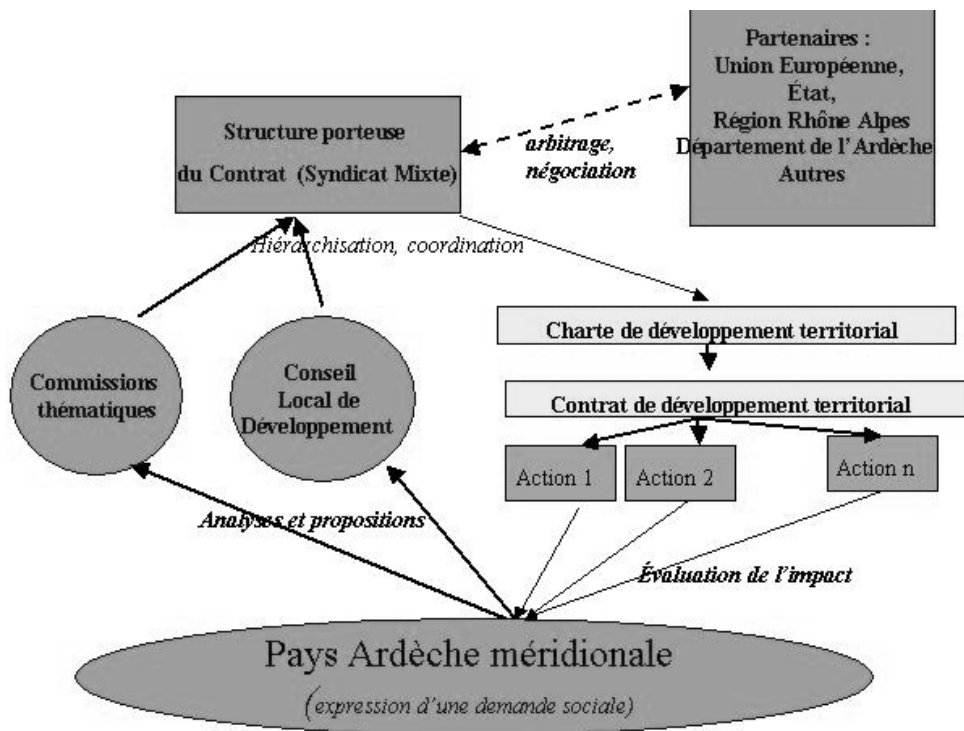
Partenaires :
Union Européenne,
État,
Région Rhône Alpes
Département de l'Ardèche
Autres

Structure porteuse
du Contrat (Syndicat Mixte)

arbitrage,
négociation

Hiérarchisation, coordination

Charte de développement territorial

Contrat de développement territorial

Commissions thématiques

Conseil Local de Développement

Action 1

Action 2

Action n

Analyses et propositions

Évaluation de l'impact

Pays Ardèche méridionale
(expression d'une demande sociale)